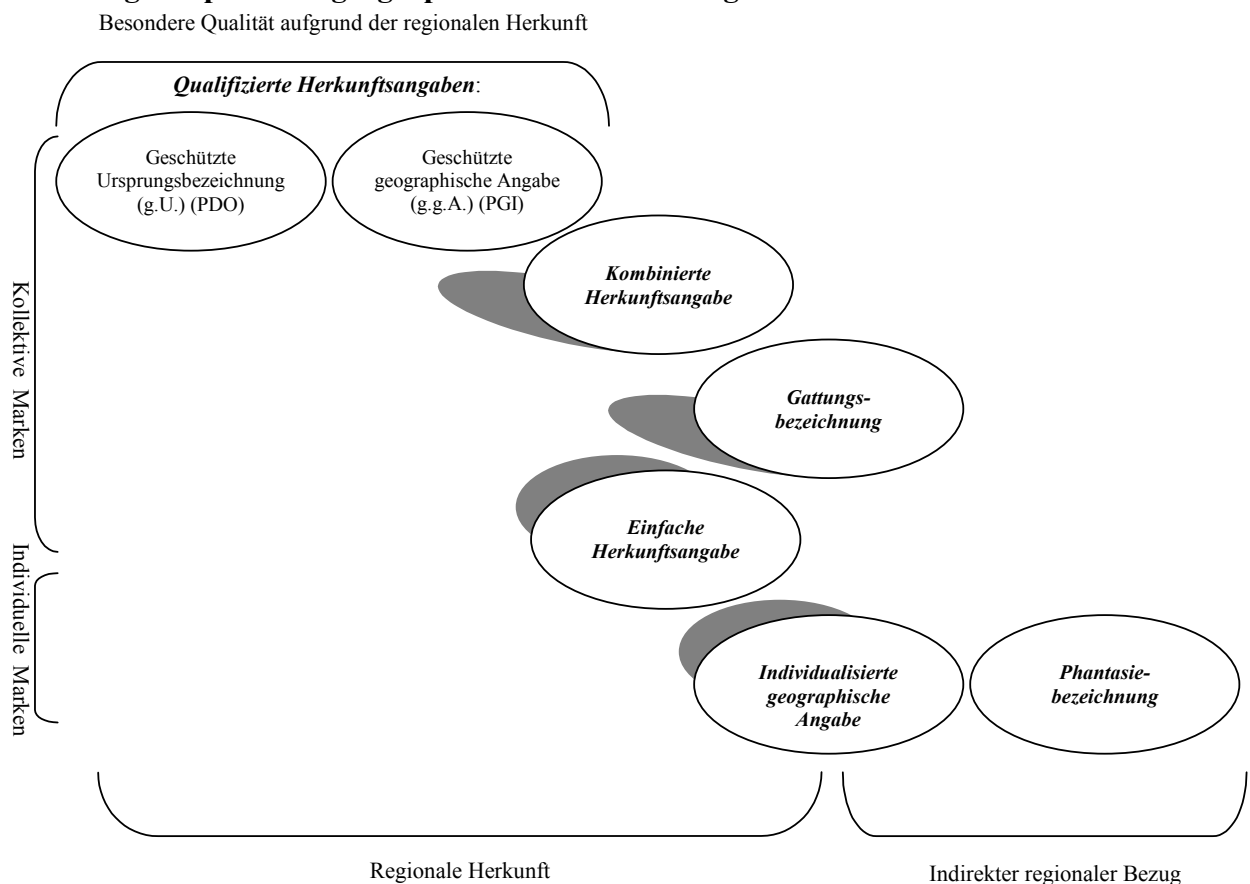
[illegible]

Besondere Qualität aufgrund der regionalen Herkunft

***Qualifizierte Herkunftsangaben***:

Geschützte Ursprungsbezeichnung (g.U.) (PDO)

Geschützte geographische Angabe (g.g.A.) (PGI)

Kollektive Marken

***Kombinierte Herkunftsangabe***

***Gattungsbezeichnung***

***Einfache Herkunftsangabe***

Individuelle Marken

***Individualisierte geographische Angabe***

***Phantasiebezeichnung***

Regionale Herkunft

Indirekter regionaler Bezug